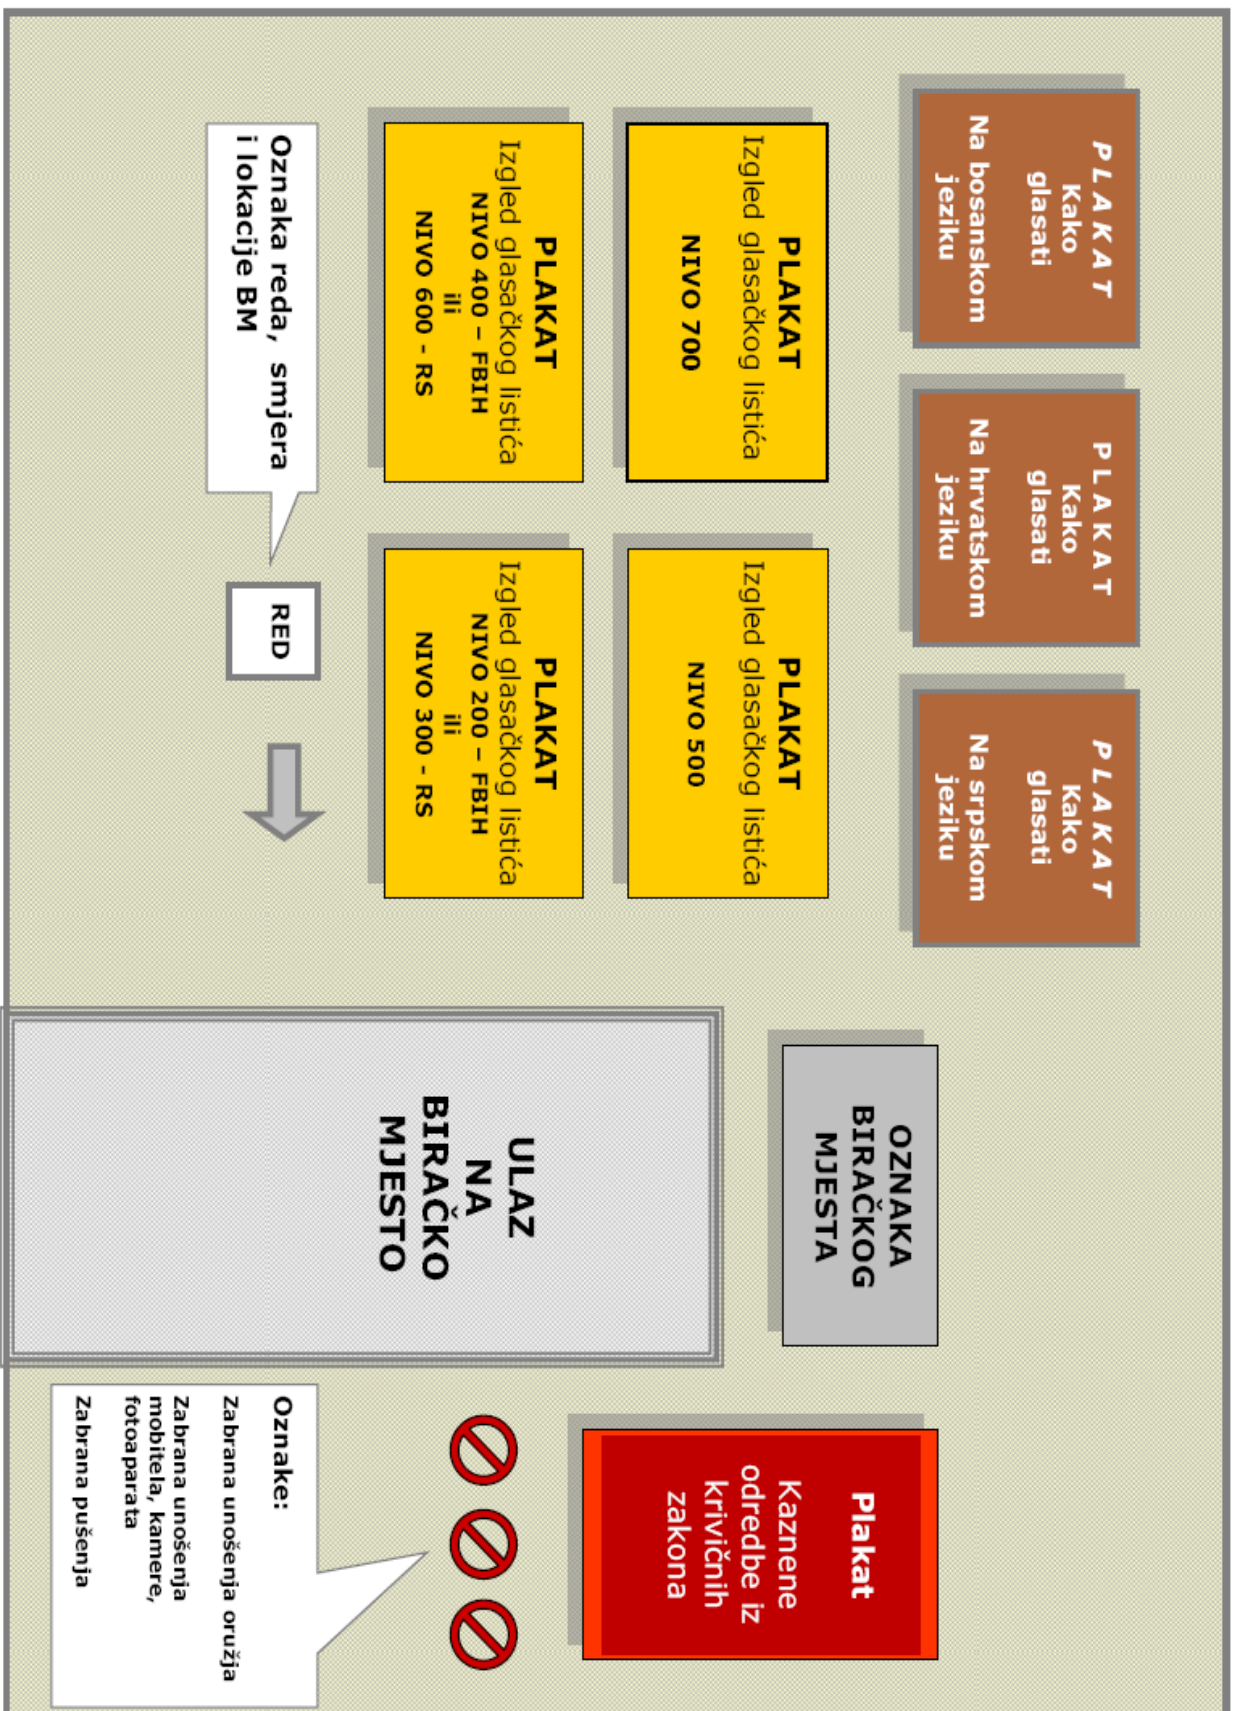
PLAKAT
Kako glasati
Na bosanskom jeziku

PLAKAT
Kako glasati
Na hrvatskom jeziku

PLAKAT
Kako glasati
Na srpskom jeziku

PLAKAT
Izgled glasačkog listića
NIVO 700

PLAKAT
Izgled glasačkog listića
NIVO 500

PLAKAT
Izgled glasačkog listića
NIVO 400 – FBIH
ili
NIVO 600 - RS

PLAKAT
Izgled glasačkog listića
NIVO 200 – FBIH
ili
NIVO 300 - RS

Oznaka reda, smjera i lokacije BM

RED

OZNAKA BIRAČKOG MJESTA

ULAZ NA BIRAČKO MJESTO

Plakat
Kaznene odredbe iz krivičnih zakona

Oznake:
Zabrana unošenja oružja
Zabrana unošenja mobitela, kamere, fotoaparata
Zabrana pušenja